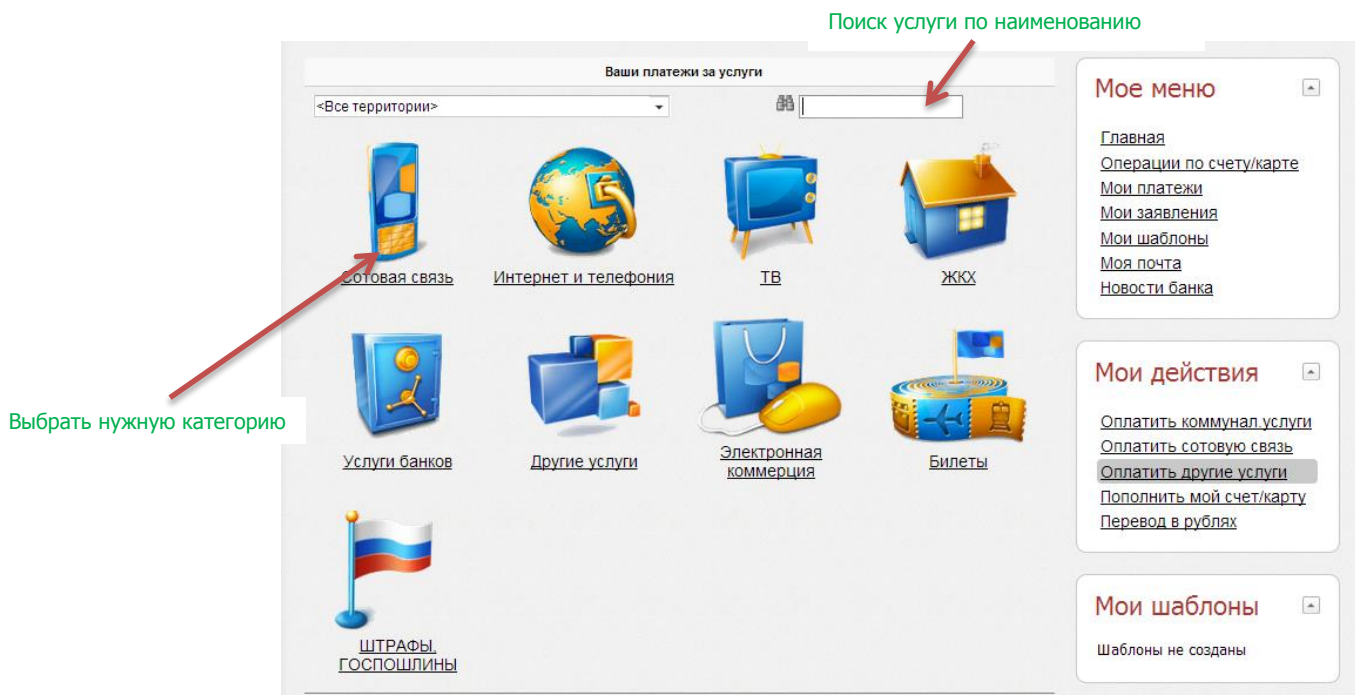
Поиск услуги по наименованию

Ваши платежи за услуги

<Все территории>

Сотовая связь

Интернет и телефония

ТВ

ЖКХ

Выбрать нужную категорию

Услуги банков

Другие услуги

Электронная коммерция

Билеты

ШТРАФЫ, ГОСПОШЛИНЫ

Мое меню

Главная
Операции по счету/карте
Мои платежи
Мои заявления
Мои шаблоны
Моя почта
Новости банка

Мои действия

Оплатить коммунал.услуги
Оплатить сотовую связь
Оплатить другие услуги
Пополнить мой счет/карту
Перевод в рублях

Мои шаблоны

Шаблоны не созданы